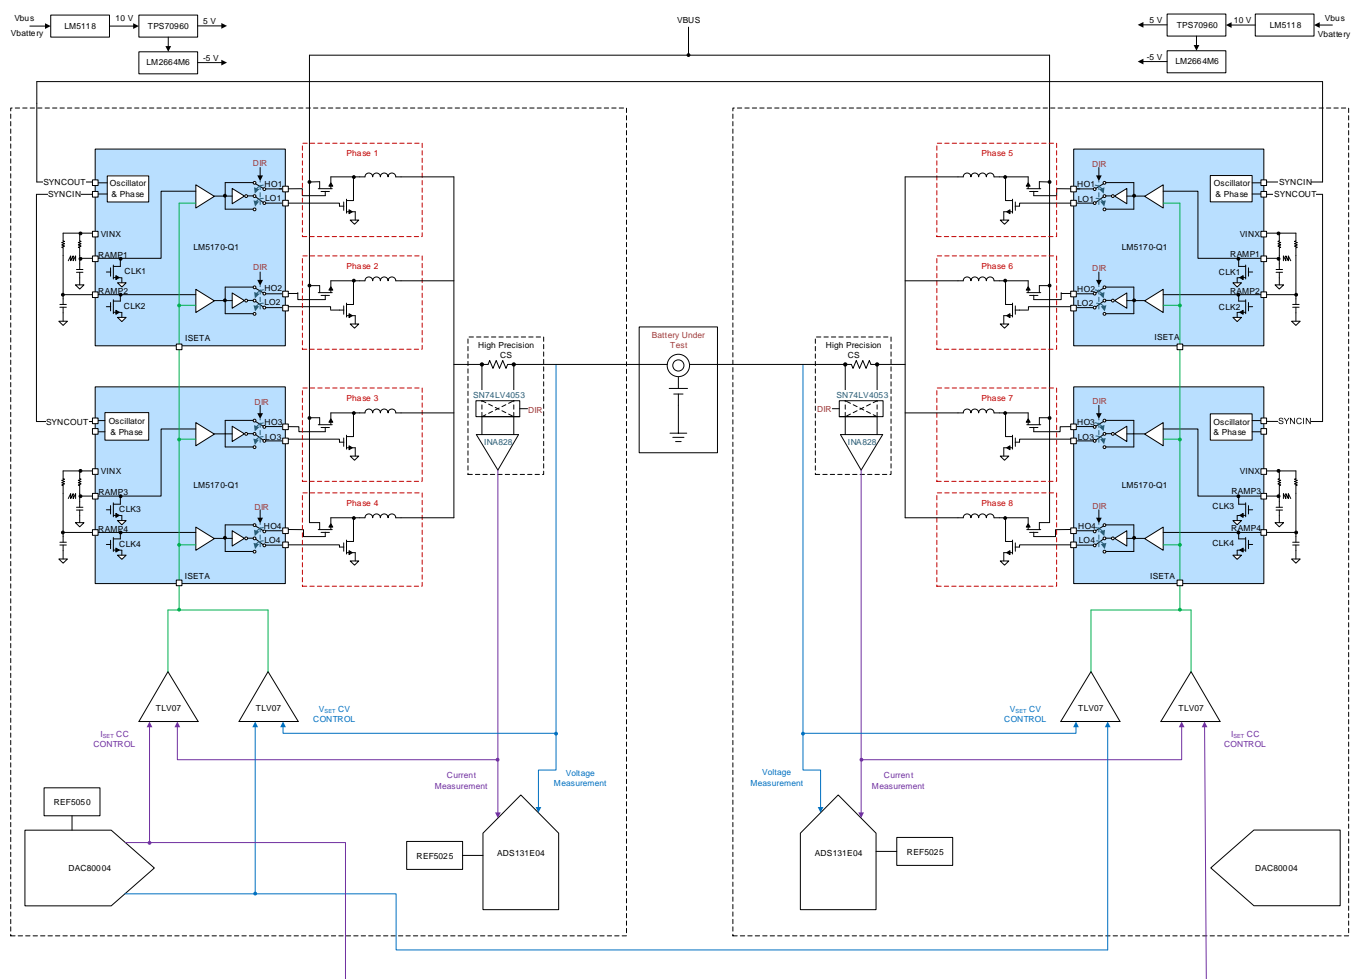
Vbus
Vbattery
LM5118
10 V
TPS70960
5 V
LM2664M6
-5 V

VBUS

5 V
TPS70960
10 V
LM5118
Vbus
Vbattery
-5 V
LM2664M6

SYNCOUT
SYNCIN
Oscillator & Phase
DIR
HO1
LO1
LM5170-Q1
VINX
RAMP1
CLK1
DIR
HO2
LO2
RAMP2
CLK2
ISETA
Phase 1
Phase 2

SYNCOUT
Oscillator & Phase
DIR
HO3
LO3
VINX
LM5170-Q1
RAMP3
CLK3
DIR
HO4
LO4
RAMP4
CLK4
ISETA
Phase 3
Phase 4

High Precision CS
SN74LV4053
DIR
INA828

Battery Under Test

High Precision CS
SN74LV4053
DIR
INA828

Phase 5
Phase 6
Phase 7
Phase 8

DIR
HO1
LO1
Oscillator & Phase
SYNCIN
SYNCOUT
LM5170-Q1
VINX
RAMP1
CLK1
DIR
HO2
LO2
RAMP2
CLK2
ISETA

DIR
HO3
LO3
Oscillator & Phase
SYNCIN
LM5170-Q1
VINX
RAMP3
CLK3
DIR
HO4
LO4
RAMP4
CLK4
ISETA

TLV07
TLV07
$V_{SET}$ CV CONTROL
$I_{SET}$ CC CONTROL
Current Measurement
Voltage Measurement
REF5050
DAC80004
REF5025
ADS131E04

Voltage Measurement
Current Measurement
$V_{SET}$ CV CONTROL
TLV07
TLV07
$I_{SET}$ CC CONTROL
ADS131E04
REF5025
DAC80004